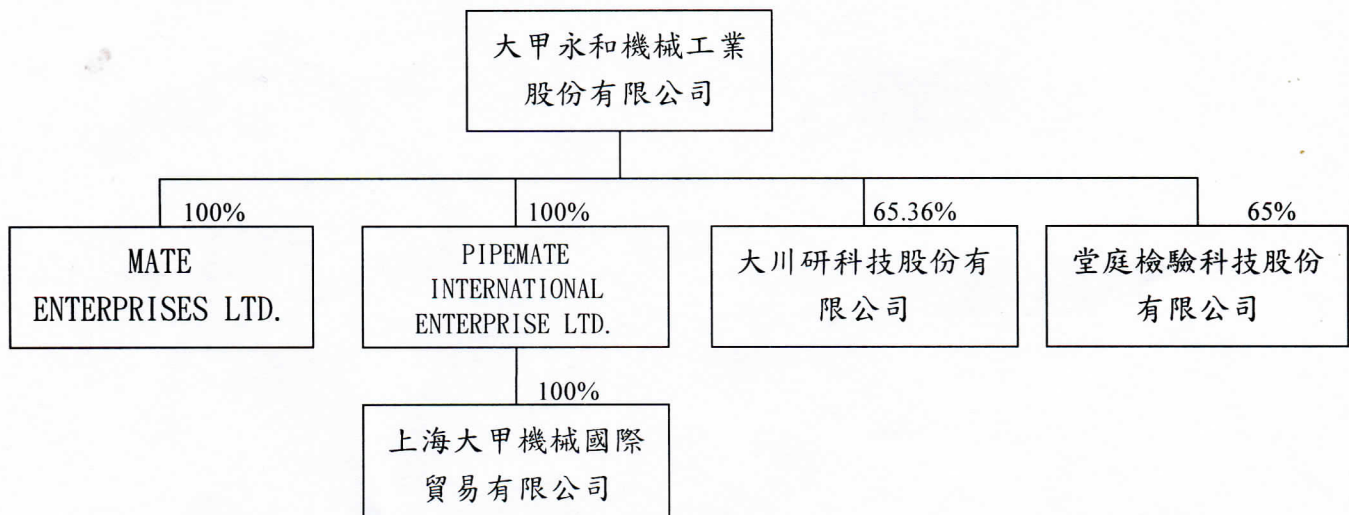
大甲永和機械工業股份有限公司

100%

MATE ENTERPRISES LTD.

100%

PIPEMATE INTERNATIONAL ENTERPRISE LTD.

65.36%

大川研科技股份有限公司

65%

堂庭檢驗科技股份有限公司

100%

上海大甲機械國際貿易有限公司